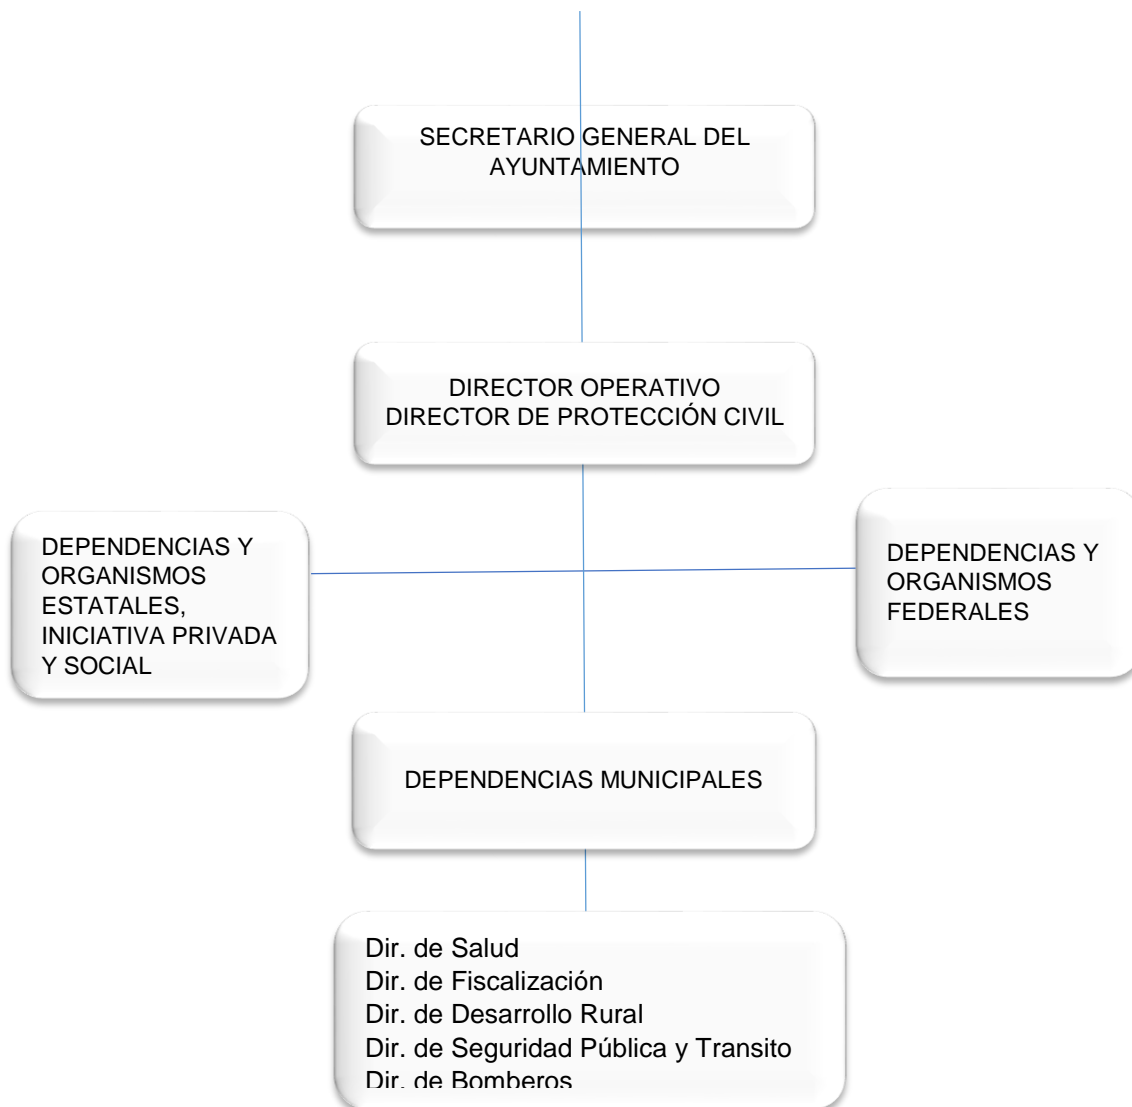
SECRETARIO GENERAL DEL AYUNTAMIENTO

DIRECTOR OPERATIVO
DIRECTOR DE PROTECCIÓN CIVIL

DEPENDENCIAS Y ORGANISMOS ESTATALES, INICIATIVA PRIVADA Y SOCIAL

DEPENDENCIAS Y ORGANISMOS FEDERALES

DEPENDENCIAS MUNICIPALES

Dir. de Salud
Dir. de Fiscalización
Dir. de Desarrollo Rural
Dir. de Seguridad Pública y Transito
Dir. de Bomberos